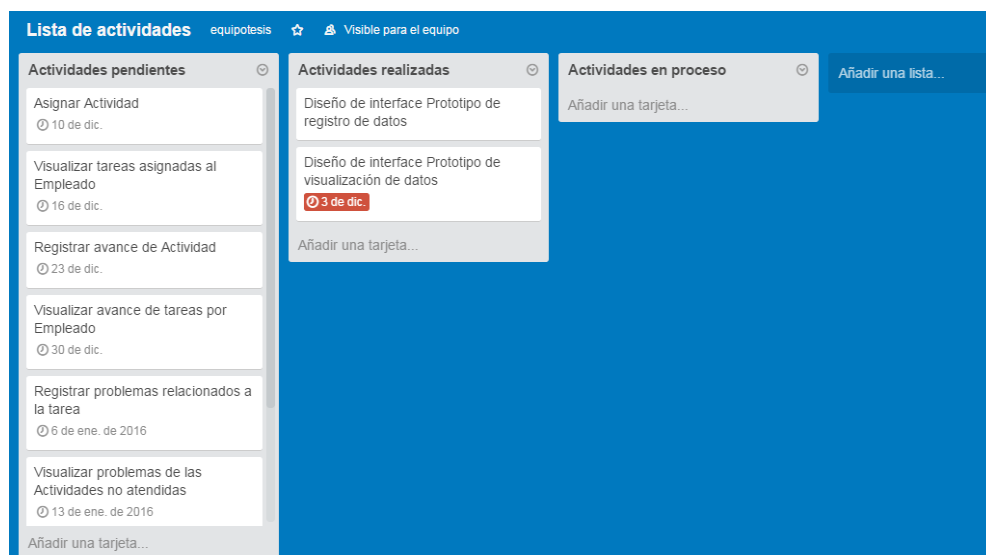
Lista de actividades equipotesis Visible para el equipo

Actividades pendientes

Asignar Actividad
10 de dic.

Visualizar tareas asignadas al Empleado
16 de dic.

Registrar avance de Actividad
23 de dic.

Visualizar avance de tareas por Empleado
30 de dic.

Registrar problemas relacionados a la tarea
6 de ene. de 2016

Visualizar problemas de las Actividades no atendidas
13 de ene. de 2016

Añadir una tarjeta...

Actividades realizadas

Diseño de interface Prototipo de registro de datos

Diseño de interface Prototipo de visualización de datos
3 de dic.

Añadir una tarjeta...

Actividades en proceso

Añadir una tarjeta...

Añadir una lista...